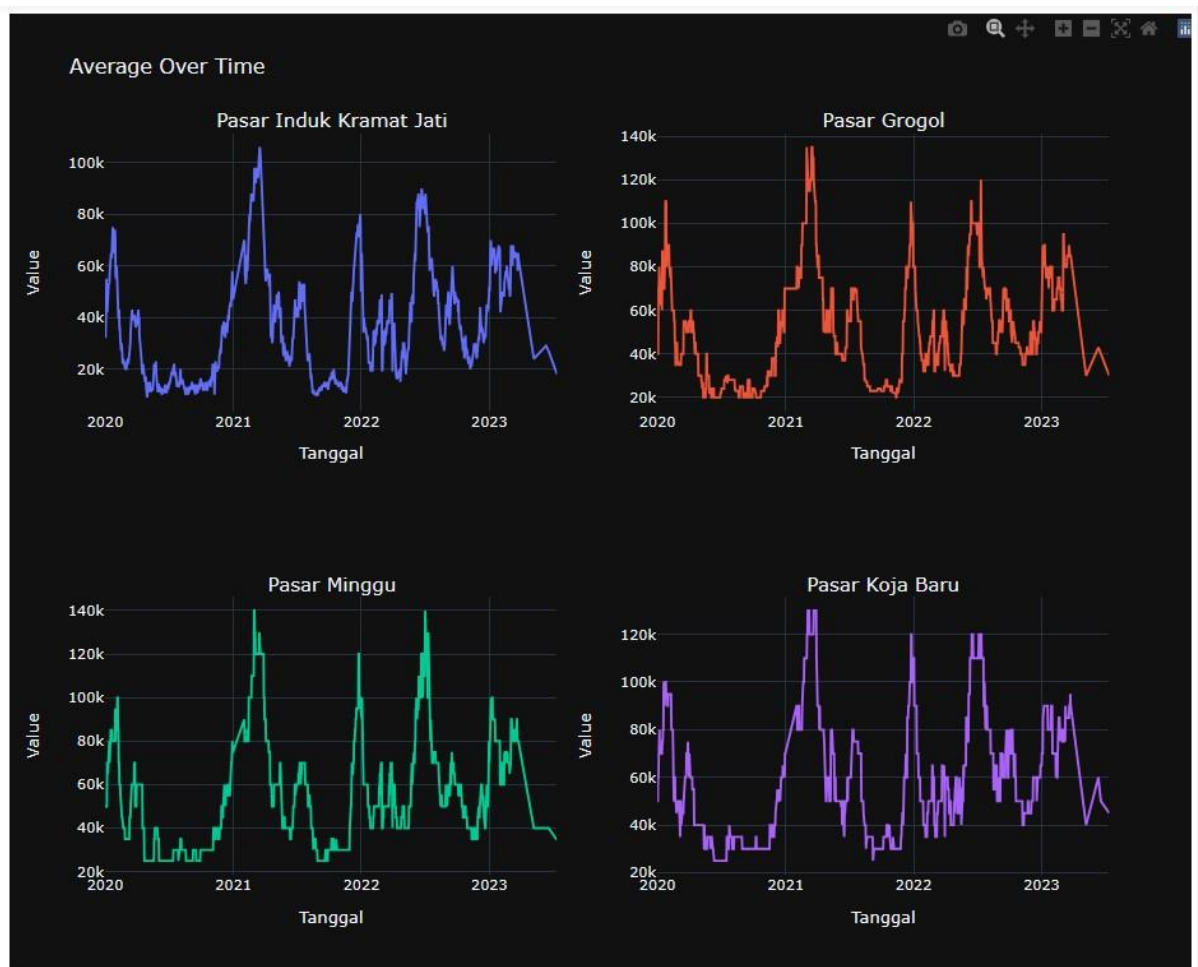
Average Over Time

Pasar Induk Kramat Jati

Value

100k
80k
60k
40k
20k

2020
2021
2022
2023

Tanggal

Pasar Grogol

Value

140k
120k
100k
80k
60k
40k
20k

2020
2021
2022
2023

Tanggal

Pasar Minggu

Value

140k
120k
100k
80k
60k
40k
20k

2020
2021
2022
2023

Tanggal

Pasar Koja Baru

Value

120k
100k
80k
60k
40k
20k

2020
2021
2022
2023

Tanggal